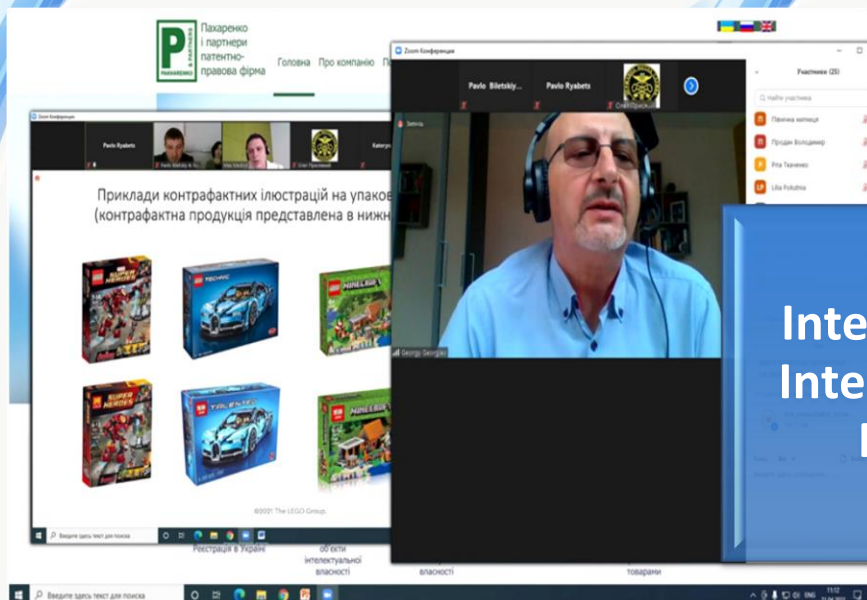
P & PARTNERS PAKHARENKO

Пахаренко і партнери патентно-правова фірма

Головна Про компанію П

Zoom Конференция

Pavlo Ryabets

Приклади контрафактних ілюстрацій на упаков (контрафактна продукція представлена в нижн

SUPER HEROES

TECHNIC

MINECRAFT

©2021 The LEGO Group.

Введите здесь текст для поиска

Реєстрація в Україні

об'єкти інтелектуальної власності

власності

товарами

Zoom Конференция

Pavlo Biletskiy...

Pavlo Ryabets

Oleh Prosvirkin

Selinia

Georgii Georgiev

Участники (25)

Найти участника

Леніна Метиця

Продан Володимир

Рта Ткаченко

Lilia Pokutna

Inte

Inte

Введите здесь текст для поиска

11:12